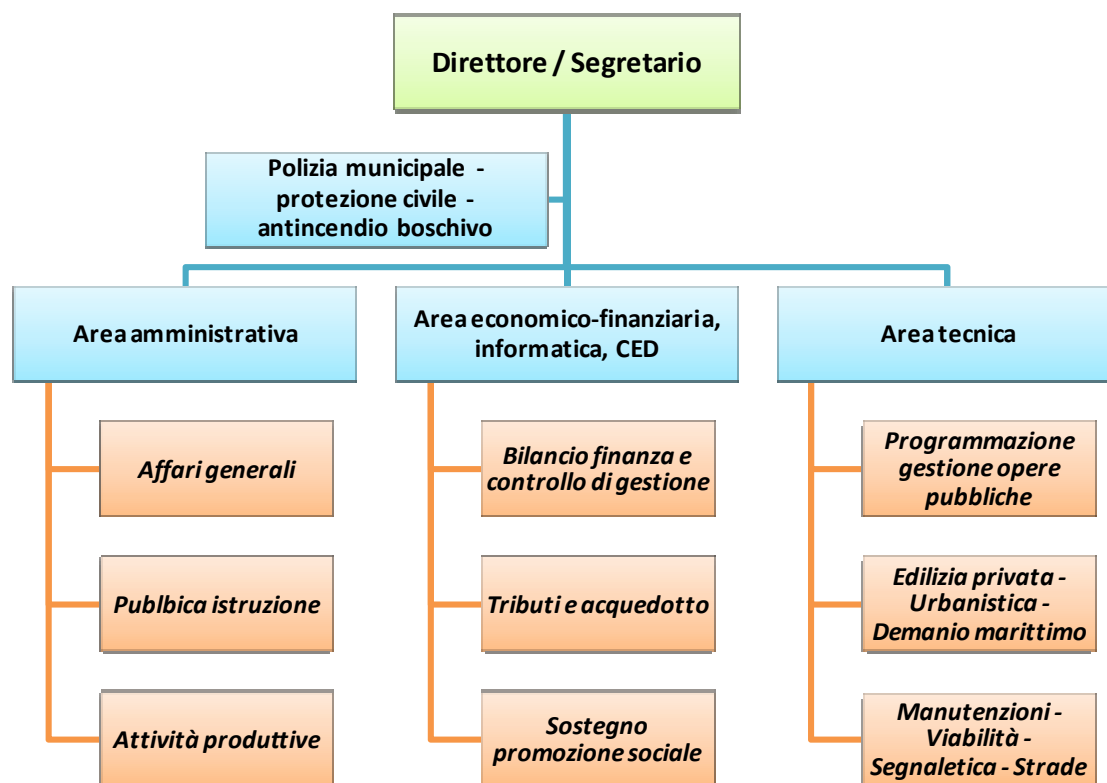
Direttore / Segretario

Polizia municipale - protezione civile - antincendio boschivo

Area amministrativa

Affari generali

Publbica istruzione

Attività produttive

Area economico-finanziaria, informatica, CED

Bilancio finanza e controllo di gestione

Tributi e acquedotto

Sostegno promozione sociale

Area tecnica

Programmazione gestione opere pubbliche

Edilizia privata - Urbanistica - Demanio marittimo

Manutenzioni - Viabilità - Segnaletica - Strade